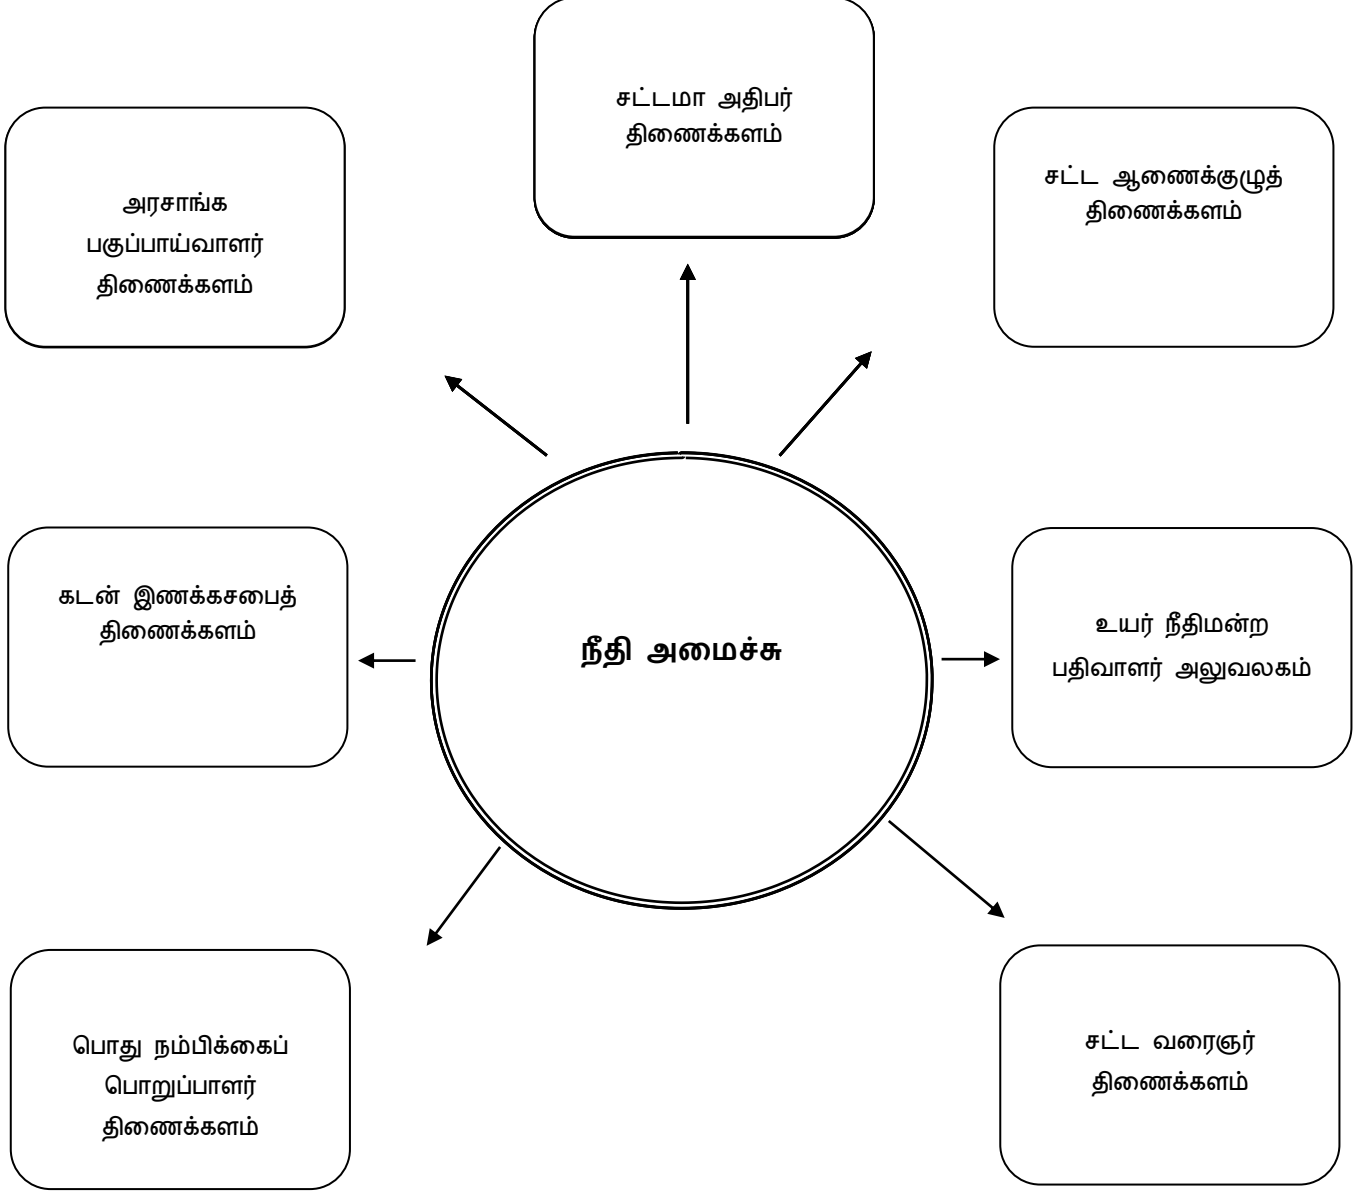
சட்டமா அதிபர் திணைக்களம்

அரசாங்க பகுப்பாய்வாளர் திணைக்களம்

சட்ட ஆணைக்குழுத் திணைக்களம்

கடன் இணக்கசபைத் திணைக்களம்

நீதி அமைச்சு

உயர் நீதிமன்ற பதிவாளர் அலுவலகம்

பொது நம்பிக்கைப் பொறுப்பாளர் திணைக்களம்

சட்ட வரைஞர் திணைக்களம்